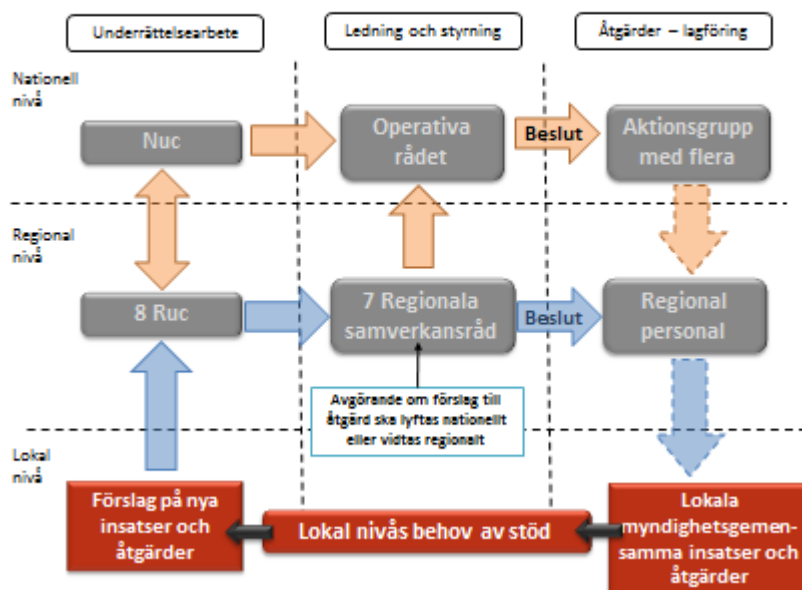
Underrättelsearbete

Ledning och styrning

Åtgärder – lagföring

Nationell nivå

Nuc

Operativa rådet

Beslut

Aktionsgrupp med flera

Regional nivå

8 Ruc

7 Regionala samverkansråd

Beslut

Regional personal

Avgörande om förslag till åtgärd ska lyftas nationellt eller vidtas regionalt

Lokal nivå

Förslag på nya insatser och åtgärder

Lokal nivås behov av stöd

Lokala myndighetsgemensamma insatser och åtgärder